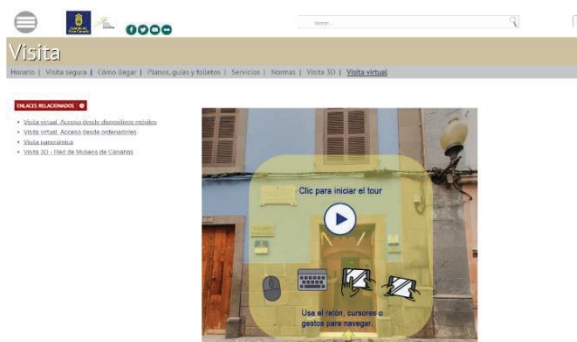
Visita

Horario | Visita segura | Cómo llegar | Planos, guías y folletos | Servicios | Normas | Visita 3D | Visita virtual

ENLACES RELACIONADOS

- Visita virtual. Acceso desde dispositivos móviles
- Visita virtual. Acceso desde ordenadores
- Visita panorámica
- Visita 3D - Red de Museos de Canarias

Clic para iniciar el tour

Usa el ratón, cursores o gestos para navegar.